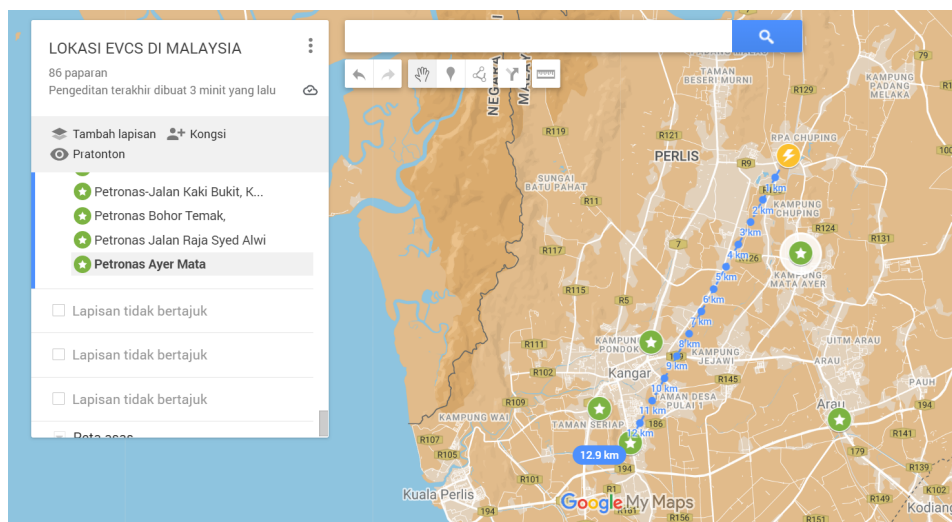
LOKASI EVCS DI MALAYSIA
86 paparan
Pengeditan terakhir dibuat 3 minit yang lalu

Tambah lapisan
Kongsi
Pratonton

Petronas-Jalan Kaki Bukit, K...
Petronas Bohor Temak,
Petronas Jalan Raja Syed Alwi
Petronas Ayer Mata

Lapisan tidak bertajuk
Lapisan tidak bertajuk
Lapisan tidak bertajuk
Peta asas

NEGARA
MALAYSIA
TAMAN BESERI MURNI
KAMPUNG PADANG MELAKA
R129
RPA CHUPING
R119
R121
PERLIS
R9
SUNGAI BATU PAHAT
R11
1 km
2 km
KAMPUNG CHUPING
R124
3 km
R131
R117
4 km
R126
KAMPUNG MATA AYER
5 km
R115
R5
6 km
7 km
KAMPUNG PONDOK
8 km
UiTM ARAU
R111
KAMPUNG JEJAWI
9 km
ARAU
R102
Kangar
R145
10 km
TAMAN DESA PULADI
11 km
Arau
KAMPUNG WAI
TAMAN SERIAP
186
12 km
R141
R107
12.9 km
179
R105
194
R139
Kuala Perlis
R101
R149
K102
194
R156
R151
Kodiang
Google My Maps